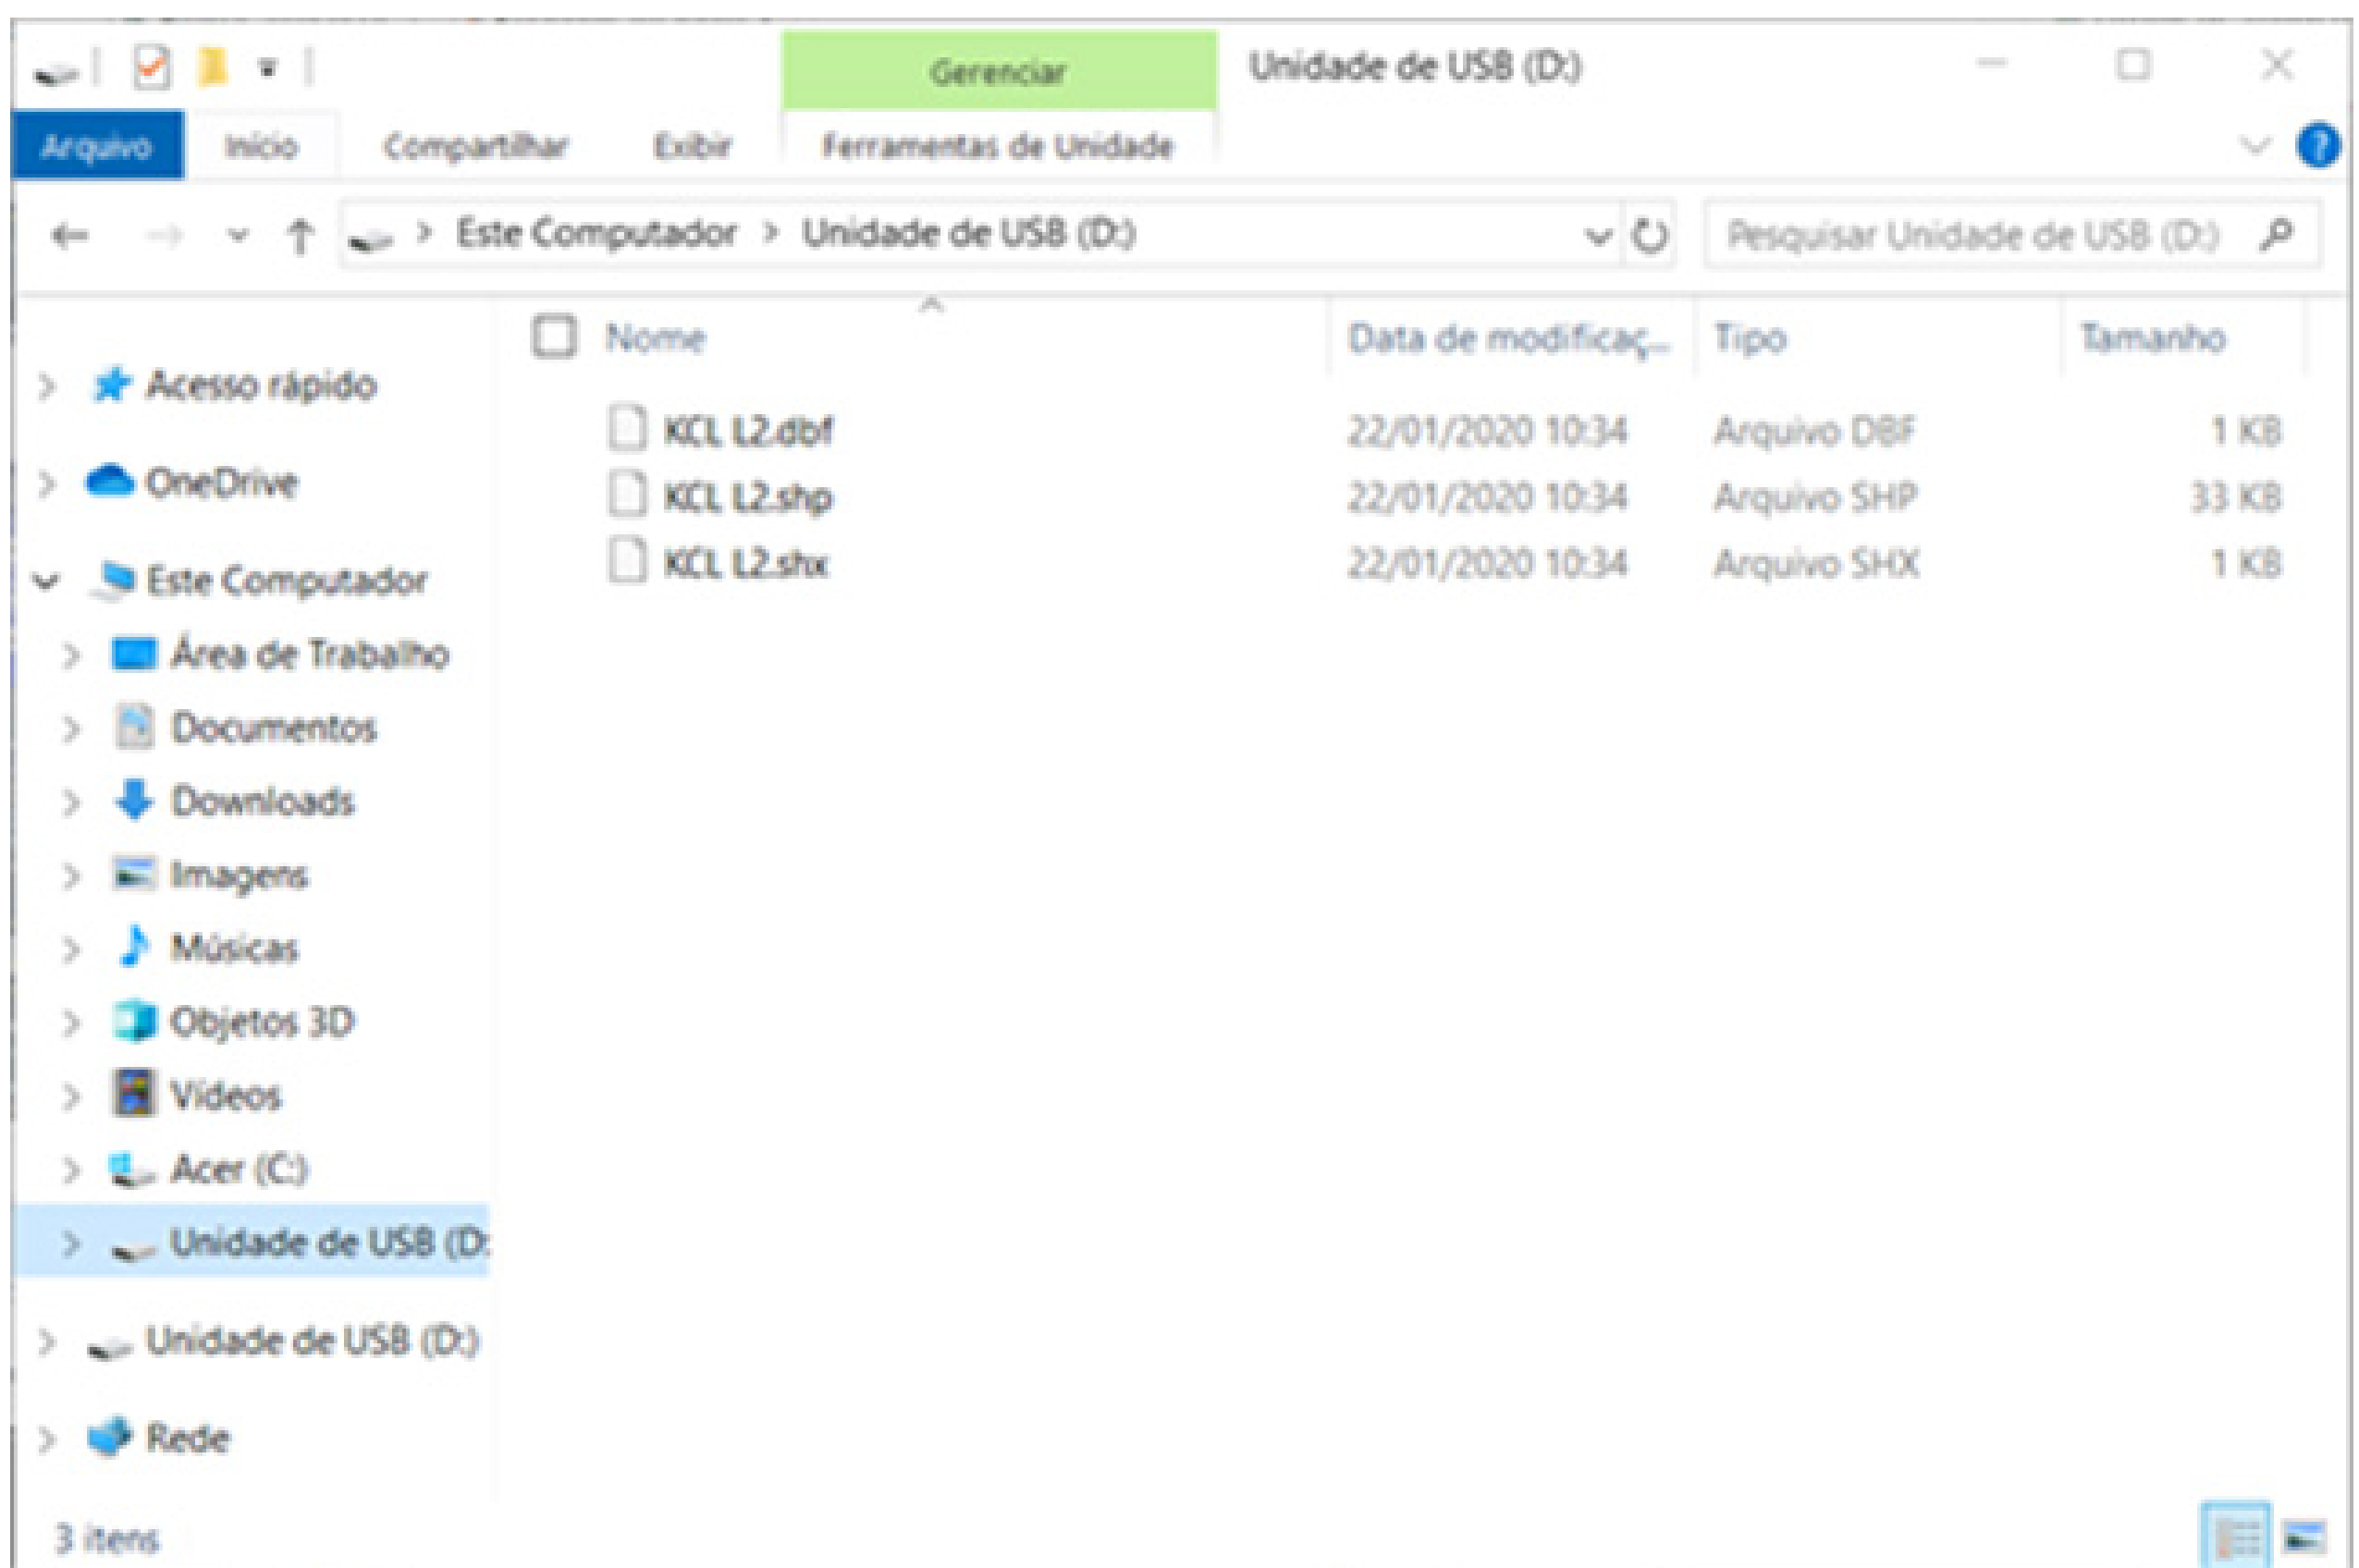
Gerenciar
Unidade de USB (D:)

Arquivo Início Compartilhar Exibir Ferramentas de Unidade

Este Computador > Unidade de USB (D:)

Pesquisar Unidade de USB (D:)

| Nome | Data de modificaç... | Tipo | Tamanho |
|---|---|---|---|
| KCL L2.dbf | 22/01/2020 10:34 | Arquivo DBF | 1 KB |
| KCL L2.shp | 22/01/2020 10:34 | Arquivo SHP | 33 KB |
| KCL L2.shx | 22/01/2020 10:34 | Arquivo SHX | 1 KB |

Acesso rápido
OneDrive
Este Computador
Área de Trabalho
Documentos
Downloads
Imagens
Músicas
Objetos 3D
Vídeos
Acer (C:)
Unidade de USB (D:
Unidade de USB (D:)
Rede

3 itens